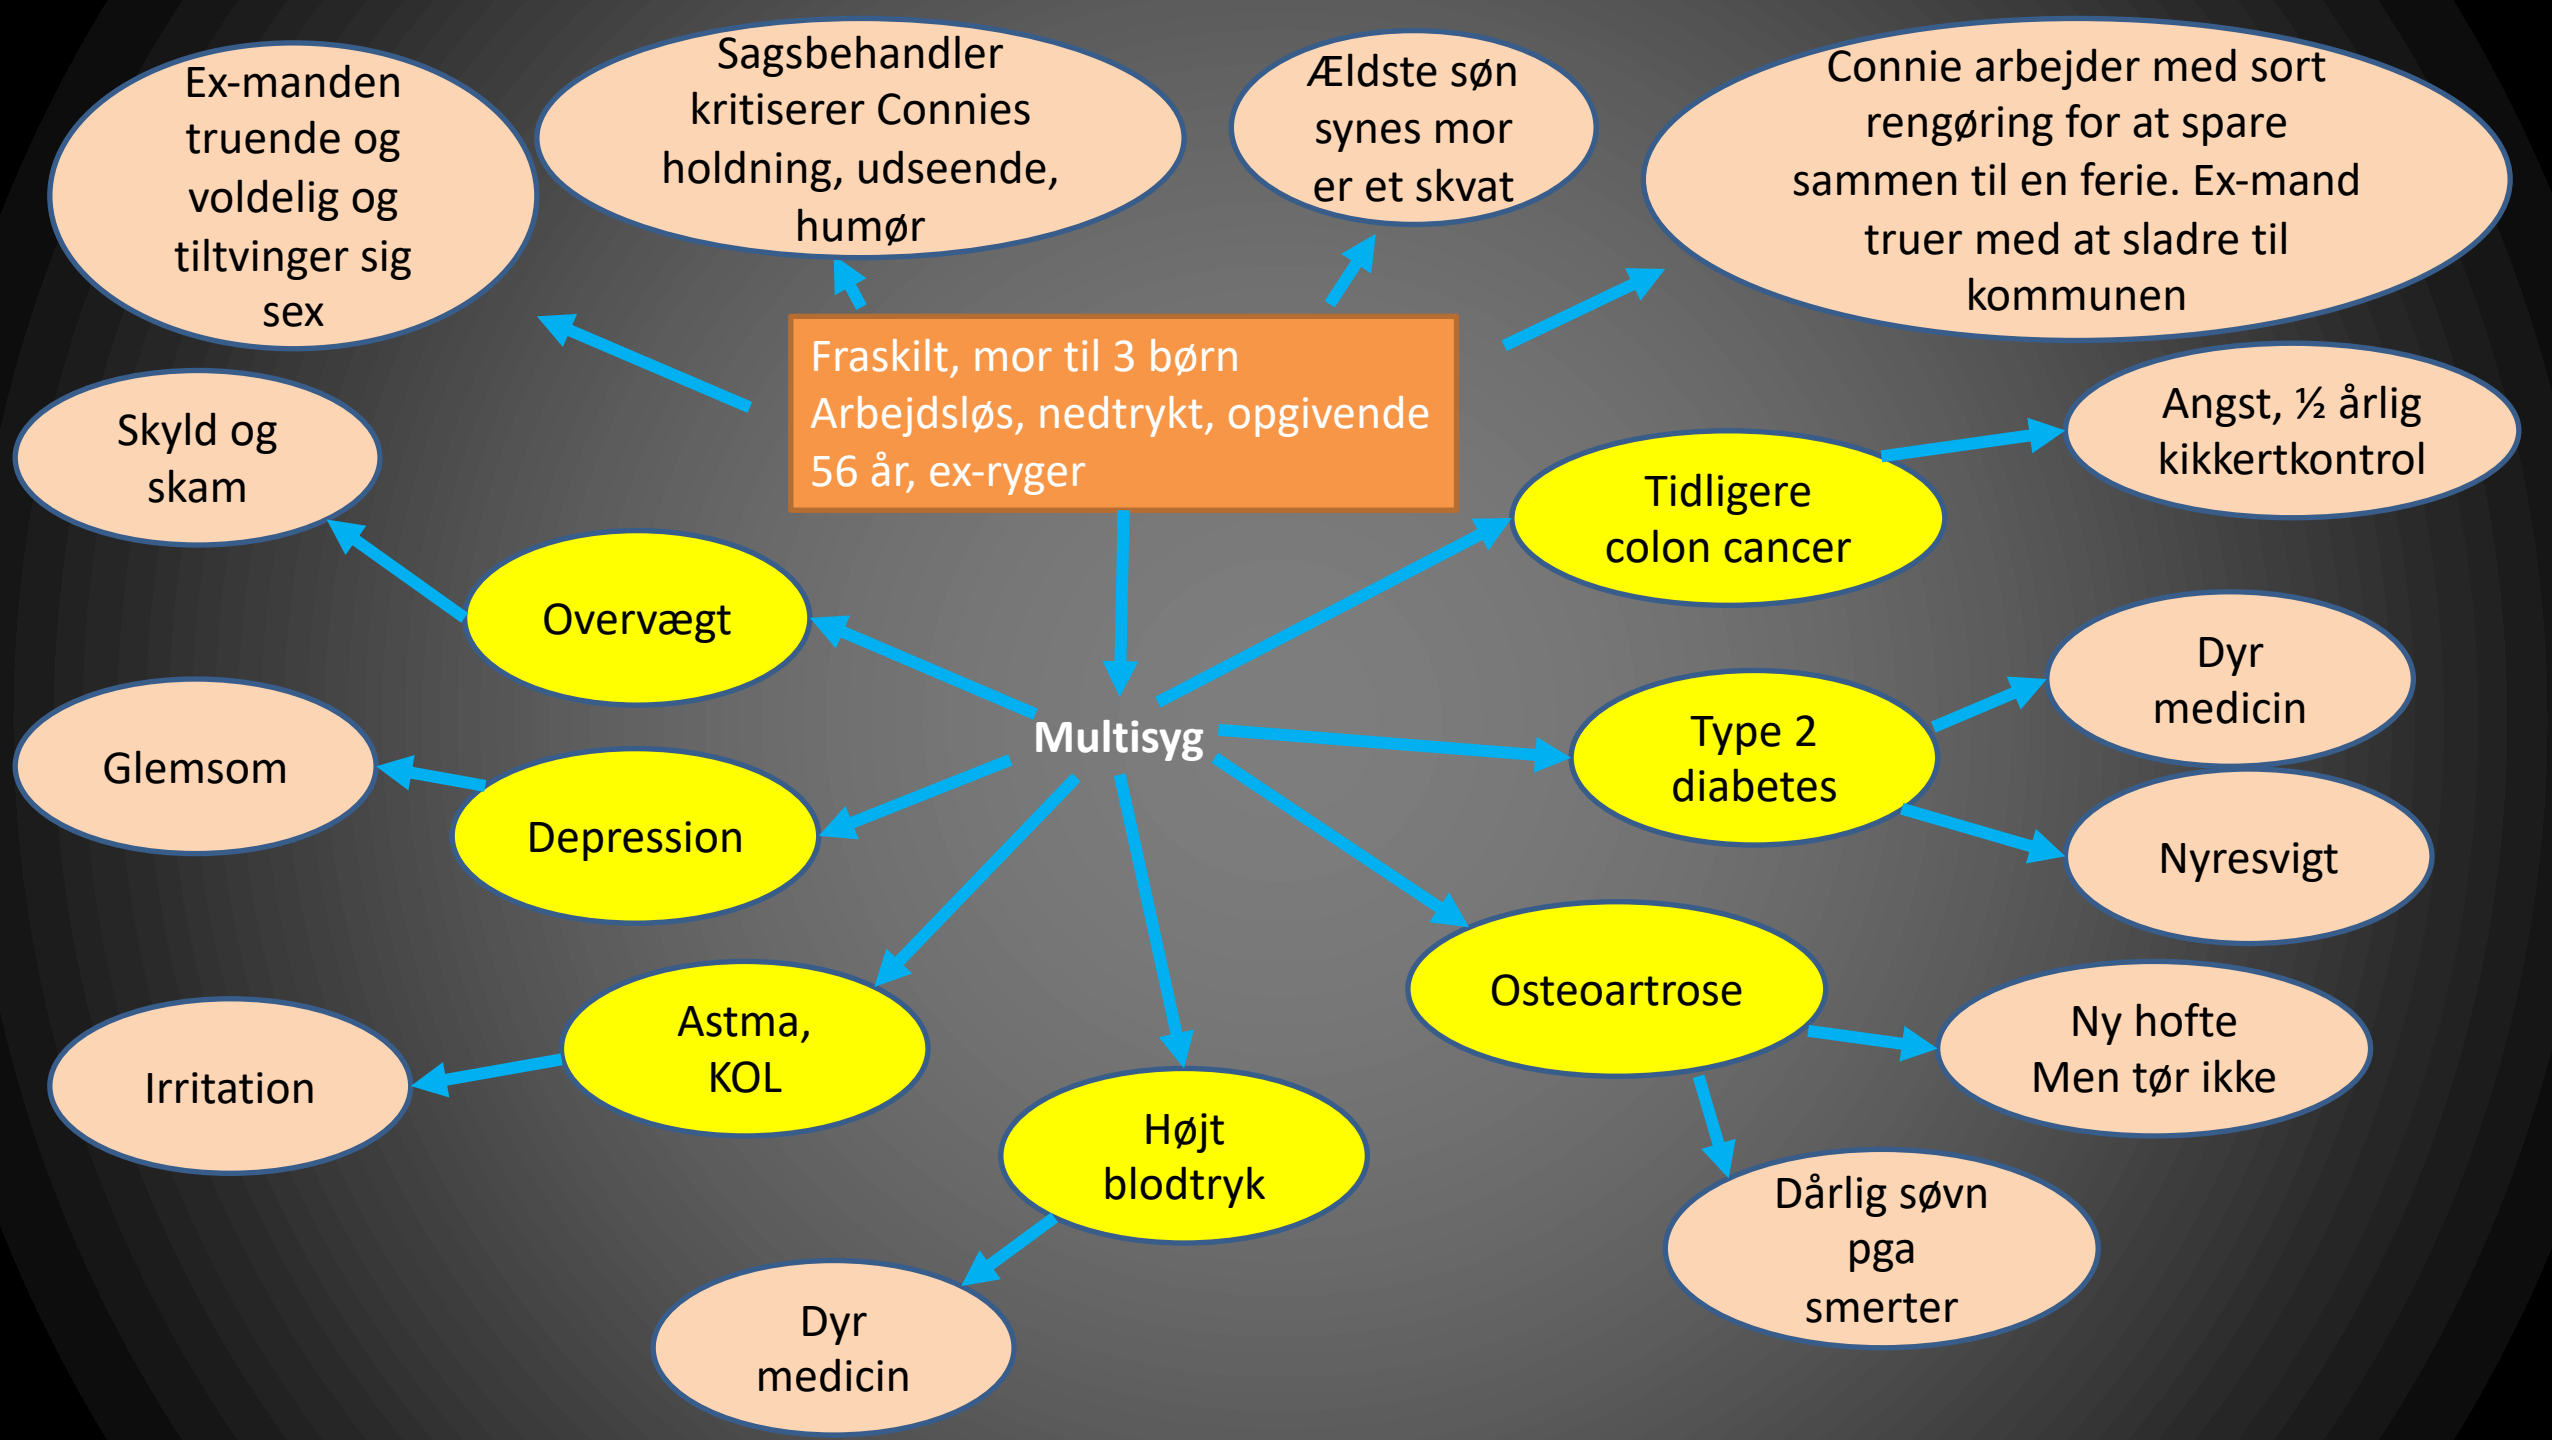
Ex-manden truende og voldelig og tiltvinger sig sex

Sagsbehandler kritiserer Connies holdning, udseende, humør

Ældste søn synes mor er et skvat

Connie arbejder med sort rengøring for at spare sammen til en ferie. Ex-mand truer med at sladre til kommunen

Fraskilt, mor til 3 børn
Arbejdsløs, nedtrykt, opgivende
56 år, ex-ryger

Skyld og skam

Angst, ½ årlig kikkertkontrol

Tidligere colon cancer

Overvægt

Multisyg

Dyr medicin

Type 2 diabetes

Glemsom

Depression

Nyresvigt

Osteoartrose

Astma, KOL

Ny hofte
Men tør ikke

Irritation

Højt blodtryk

Dårlig søvn pga smerter

Dyr medicin